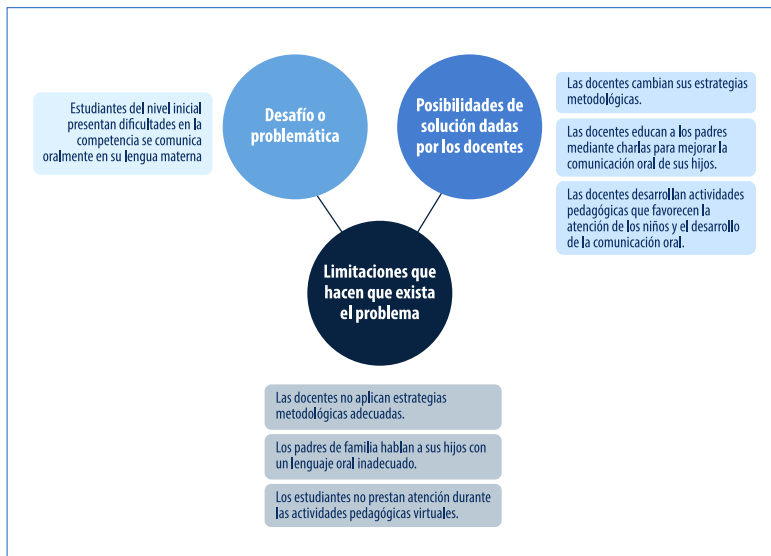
Estudiantes del nivel inicial presentan dificultades en la competencia se comunica oralmente en su lengua materna

Desafío o problemática

Posibilidades de solución dadas por los docentes

Las docentes cambian sus estrategias metodológicas.

Las docentes educan a los padres mediante charlas para mejorar la comunicación oral de sus hijos.

Las docentes desarrollan actividades pedagógicas que favorecen la atención de los niños y el desarrollo de la comunicación oral.

Limitaciones que hacen que exista el problema

Las docentes no aplican estrategias metodológicas adecuadas.

Los padres de familia hablan a sus hijos con un lenguaje oral inadecuado.

Los estudiantes no prestan atención durante las actividades pedagógicas virtuales.